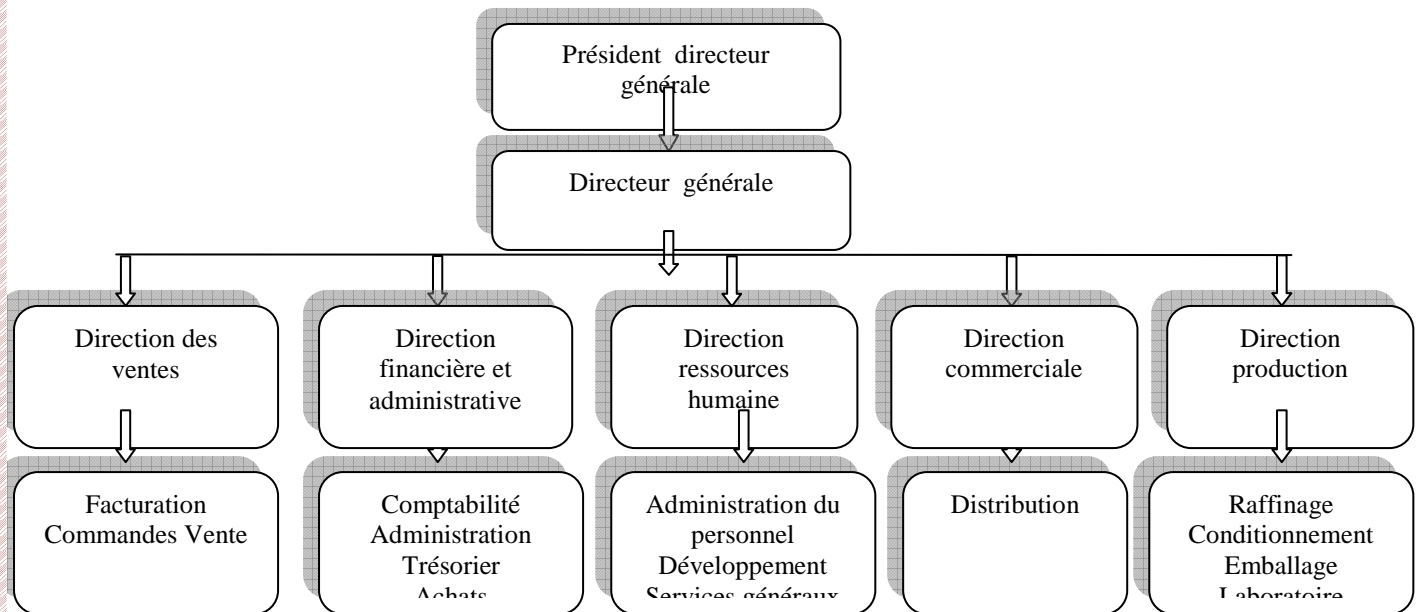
Président directeur générale

Directeur générale

Direction des ventes

Direction financière et administrative

Direction ressources humaine

Direction commerciale

Direction production

Facturation
Commandes Vente

Comptabilité
Administration
Trésorier
Achats

Administration du personnel
Développement
Services généraux

Distribution

Raffinage
Conditionnement
Emballage
Laboratoire